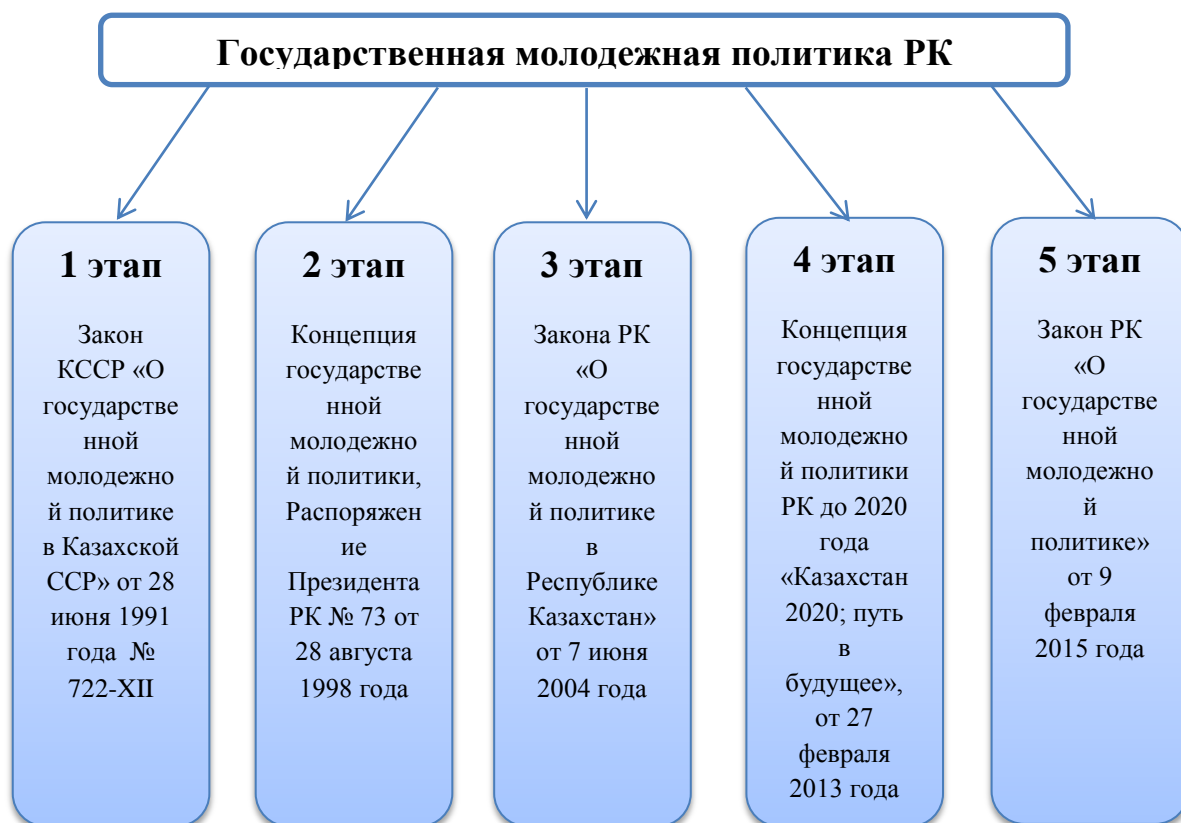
Государственная молодежная политика РК

1 этап

Закон КССР «О государственной молодежной политике в Казахской ССР» от 28 июня 1991 года № 722-XII

2 этап

Концепция государственной молодежной политики, Распоряжение Президента РК № 73 от 28 августа 1998 года

3 этап

Закона РК «О государственной молодежной политике в Республике Казахстан» от 7 июня 2004 года

4 этап

Концепция государственной молодежной политики РК до 2020 года «Казахстан 2020; путь в будущее», от 27 февраля 2013 года

5 этап

Закон РК «О государственной молодежной политике» от 9 февраля 2015 года